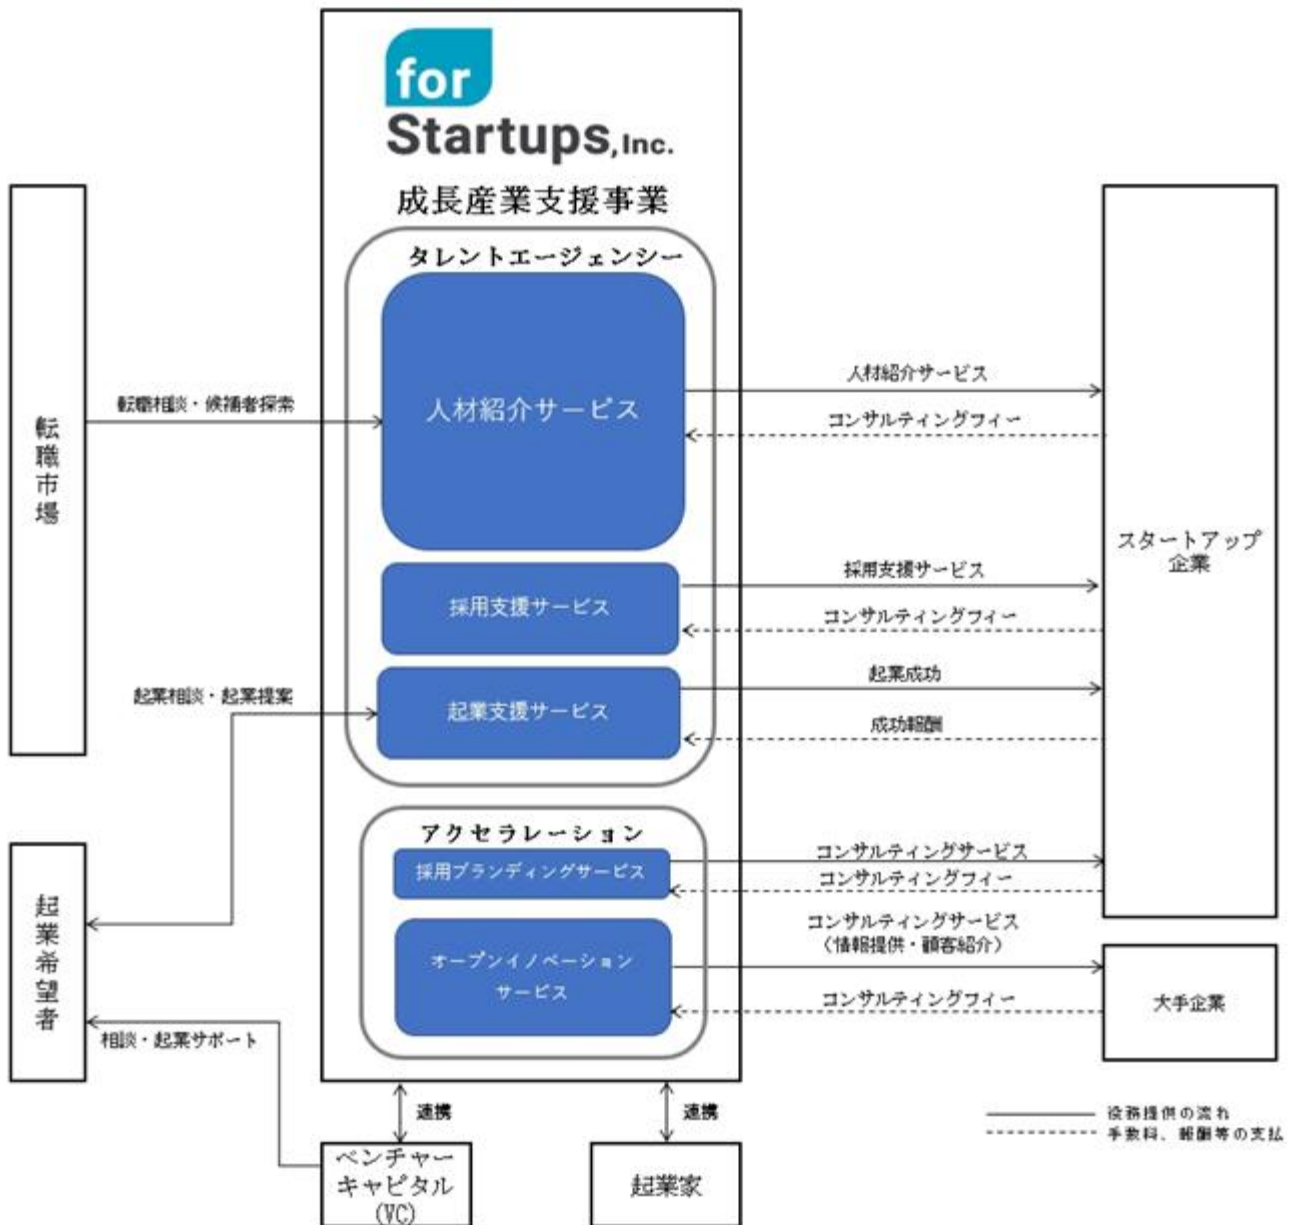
for Startups, Inc.

成長産業支援事業

タレントエージェンシー

人材紹介サービス

採用支援サービス

起業支援サービス

アクセラレーション

採用ブランディングサービス

オープンイノベーションサービス

転職市場

転職相談・候補者探索

起業相談・起業提案

起業希望者

相談・起業サポート

人材紹介サービス

コンサルティングフィー

採用支援サービス

コンサルティングフィー

起業成功

成功報酬

コンサルティングサービス

コンサルティングフィー

コンサルティングサービス（情報提供・顧客紹介）

コンサルティングフィー

スタートアップ企業

大手企業

連携

連携

ベンチャーキャピタル(VC)

起業家

役務提供の流れ
手数料、報酬等の支払